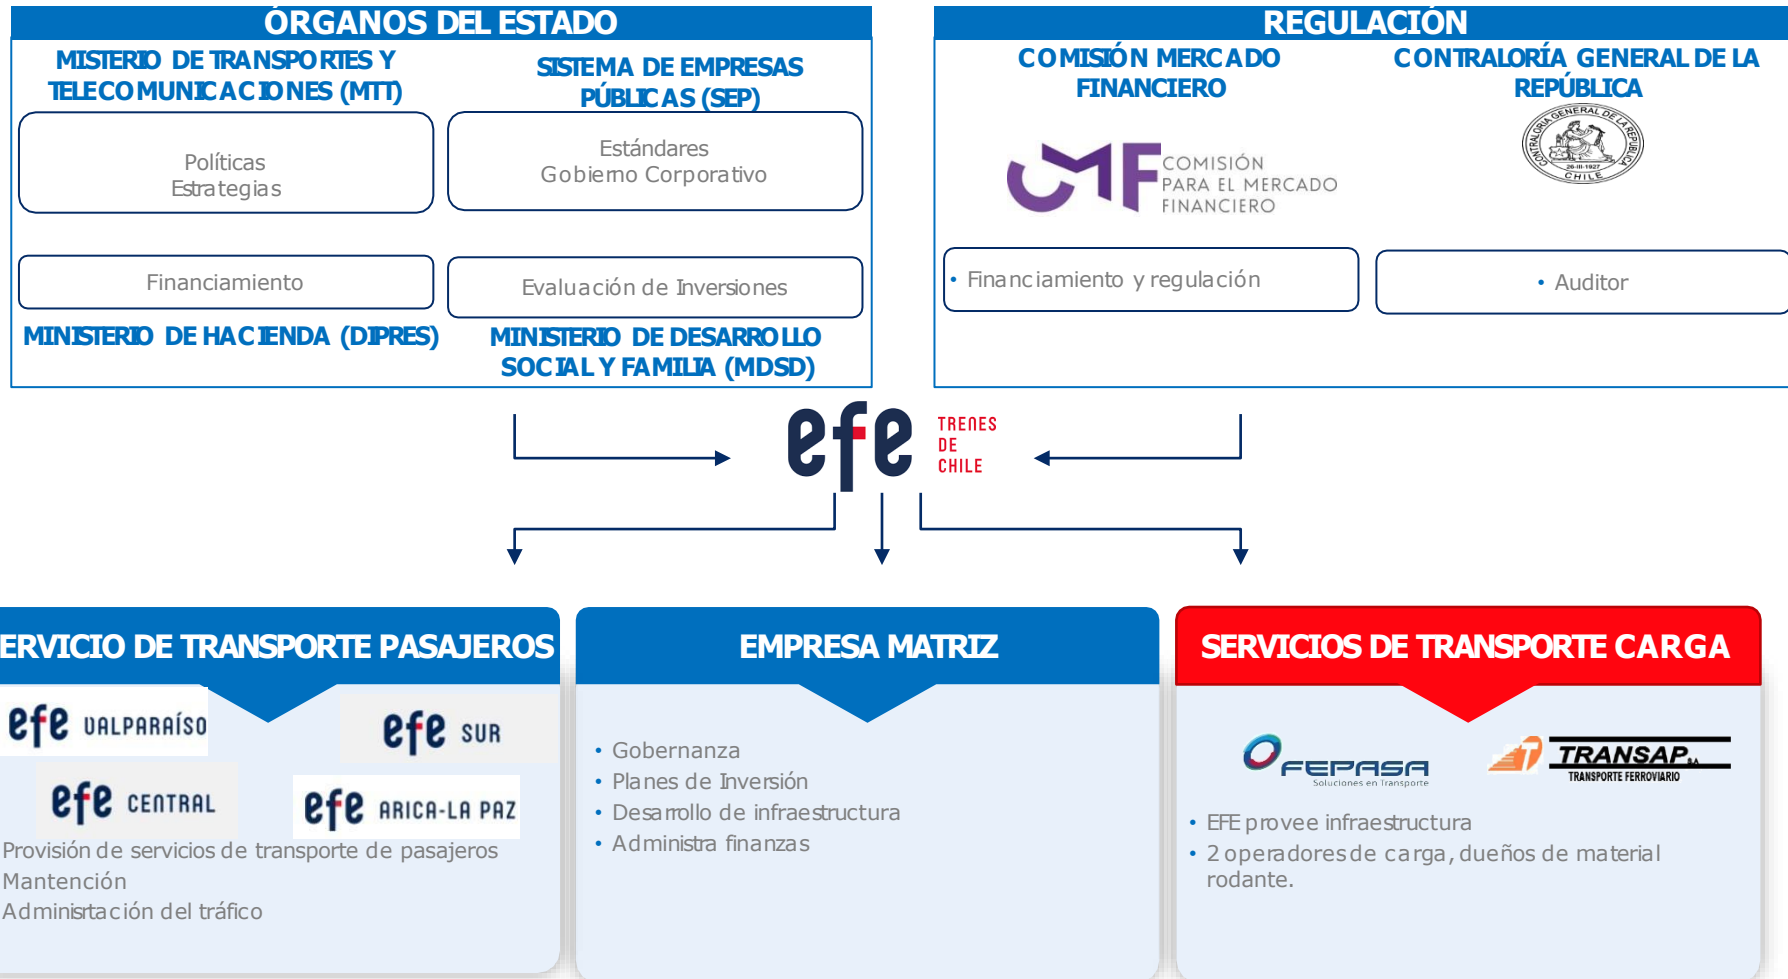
ÓRGANOS DEL ESTADO

MISTERIO DE TRANSPORTES Y TELECOMUNICACIONES (MTT)

SISTEMA DE EMPRESAS PÚBLICAS (SEP)

Políticas
Estrategias

Estándares
Gobierno Corporativo

Financiamiento

Evaluación de Inversiones

MINISTERIO DE HACIENDA (DIPRES)

MINISTERIO DE DESARROLLO SOCIAL Y FAMILIA (MDSD)

REGULACIÓN

COMISIÓN MERCADO FINANCIERO

CONTRALORÍA GENERAL DE LA REPÚBLICA

CMF COMISIÓN PARA EL MERCADO FINANCIERO

CONTRALORÍA GENERAL DE LA REPÚBLICA CHILE

• Financiamiento y regulación

• Auditor

efe TRENES DE CHILE

ERVICIO DE TRANSPORTE PASAJEROS

efe VALPARAÍSO
efe SUR
efe CENTRAL
efe ARICA-LA PAZ

Provisión de servicios de transporte de pasajeros
Mantención
Administación del tráfico

EMPRESA MATRIZ

• Gobernanza
• Planes de Inversión
• Desarrollo de infraestructura
• Administra finanzas

SERVICIOS DE TRANSPORTE CARGA

FEPASA Soluciones en Transporte

TRANSAP TRANSPORTE FERROVIARIO

• EFE provee infraestructura
• 2 operadores de carga, dueños de material rodante.